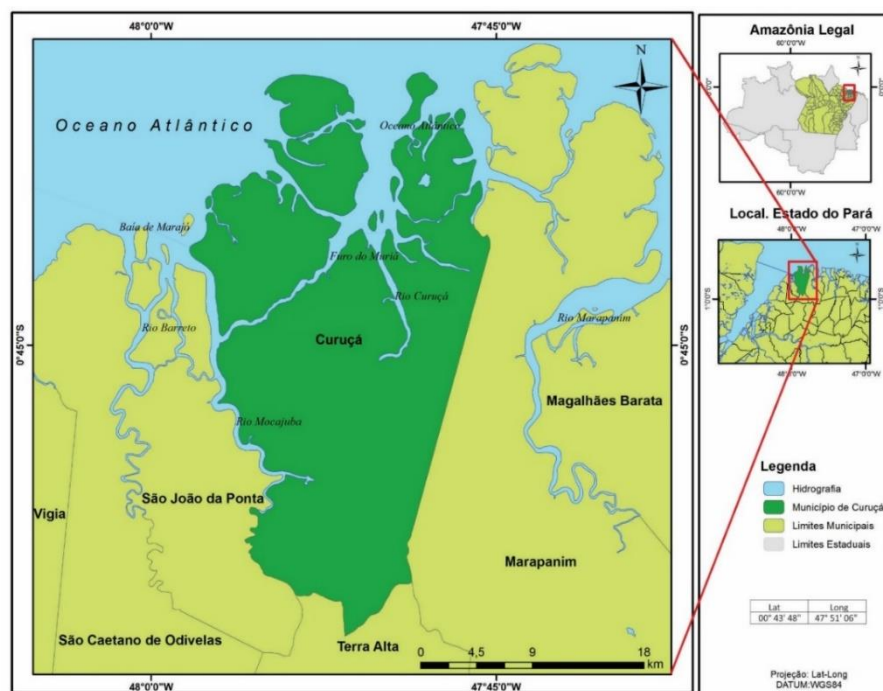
48°0'0"W
47°45'0"W
N
Oceano Atlântico
Oceano Atlântico
Baía de Marajó
Furo do Muriá
Rio Curuçá
Rio Barreto
Rio Marapanim
0°45'0"S
0°45'0"S
Curuçá
Magalhães Barata
Rio Mocajuba
São João da Ponta
Vigia
Marapanim
São Caetano de Odivelas
Terra Alta
0 4,5 9 18
km
48°0'0"W
47°45'0"W

Amazônia Legal
60°0'0"W
60°0'0"W
Local. Estado do Pará
48°0'0"W
47°0'0"W
1°0'0"S
1°0'0"S
48°0'0"W
47°0'0"W

Legenda
Hidrografia
Município de Curuçá
Limites Municipais
Limites Estaduais

| Lat | Long |
|---|---|
| 00° 43' 48" | 47° 51' 06" |

Projeção: Lat-Long
DATUM:WGS84